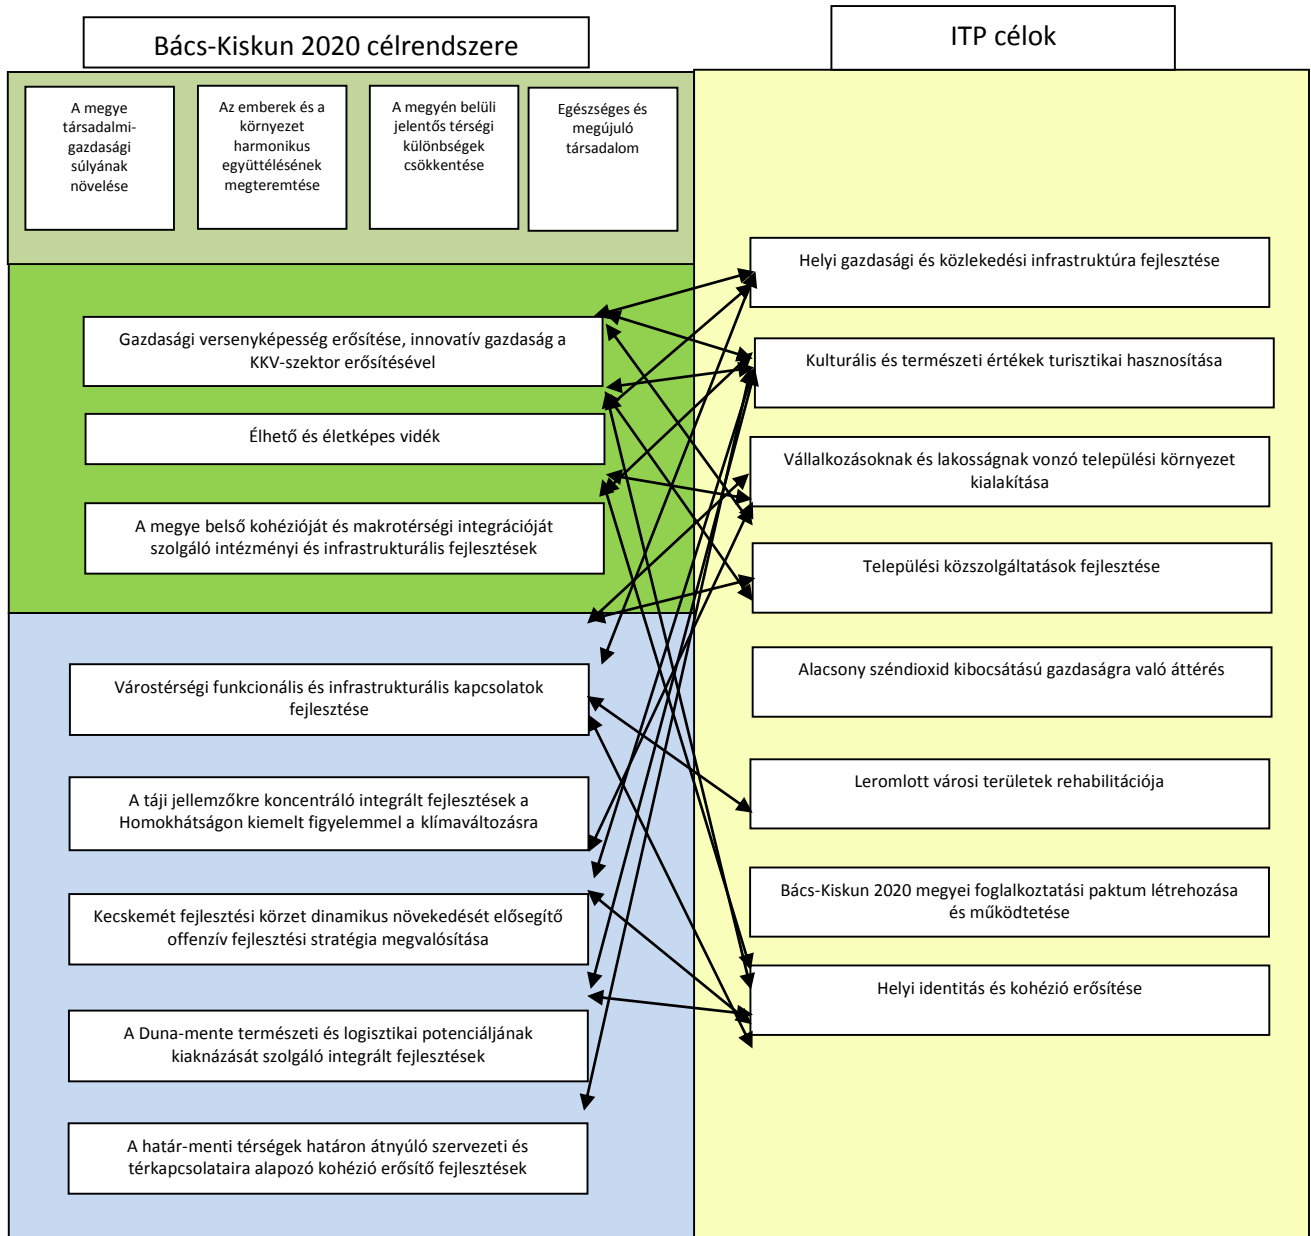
Bács-Kiskun 2020 célrendszere

ITP célok

A megye társadalmi-gazdasági súlyának növelése

Az emberek és a környezet harmonikus együttélésének megteremtése

A megyén belüli jelentős térségi különbségek csökkentése

Egészséges és megújuló társadalom

Gazdasági versenyképesség erősítése, innovatív gazdaság a KKV-szektor erősítésével

Élhető és életképes vidék

A megye belső kohézióját és makrotérségi integrációját szolgáló intézményi és infrastrukturális fejlesztések

Várostérségi funkcionális és infrastrukturális kapcsolatok fejlesztése

A táji jellemzőkre koncentráló integrált fejlesztések a Homokhátságon kiemelt figyelemmel a klímaváltozásra

Kecskemét fejlesztési körzet dinamikus növekedését elősegítő offenzív fejlesztési stratégia megvalósítása

A Duna-mente természeti és logisztikai potenciáljának kiaknázását szolgáló integrált fejlesztések

A határ-menti térségek határon átnyúló szervezeti és térkapcsolataira alapozó kohézió erősítő fejlesztések

Helyi gazdasági és közlekedési infrastruktúra fejlesztése

Kulturális és természeti értékek turisztikai hasznosítása

Vállalkozásoknak és lakosságnak vonzó települési környezet kialakítása

Települési közszolgáltatások fejlesztése

Alacsony széndioxid kibocsátású gazdaságra való áttérés

Leromlott városi területek rehabilitációja

Bács-Kiskun 2020 megyei foglalkoztatási paktum létrehozása és működtetése

Helyi identitás és kohézió erősítése